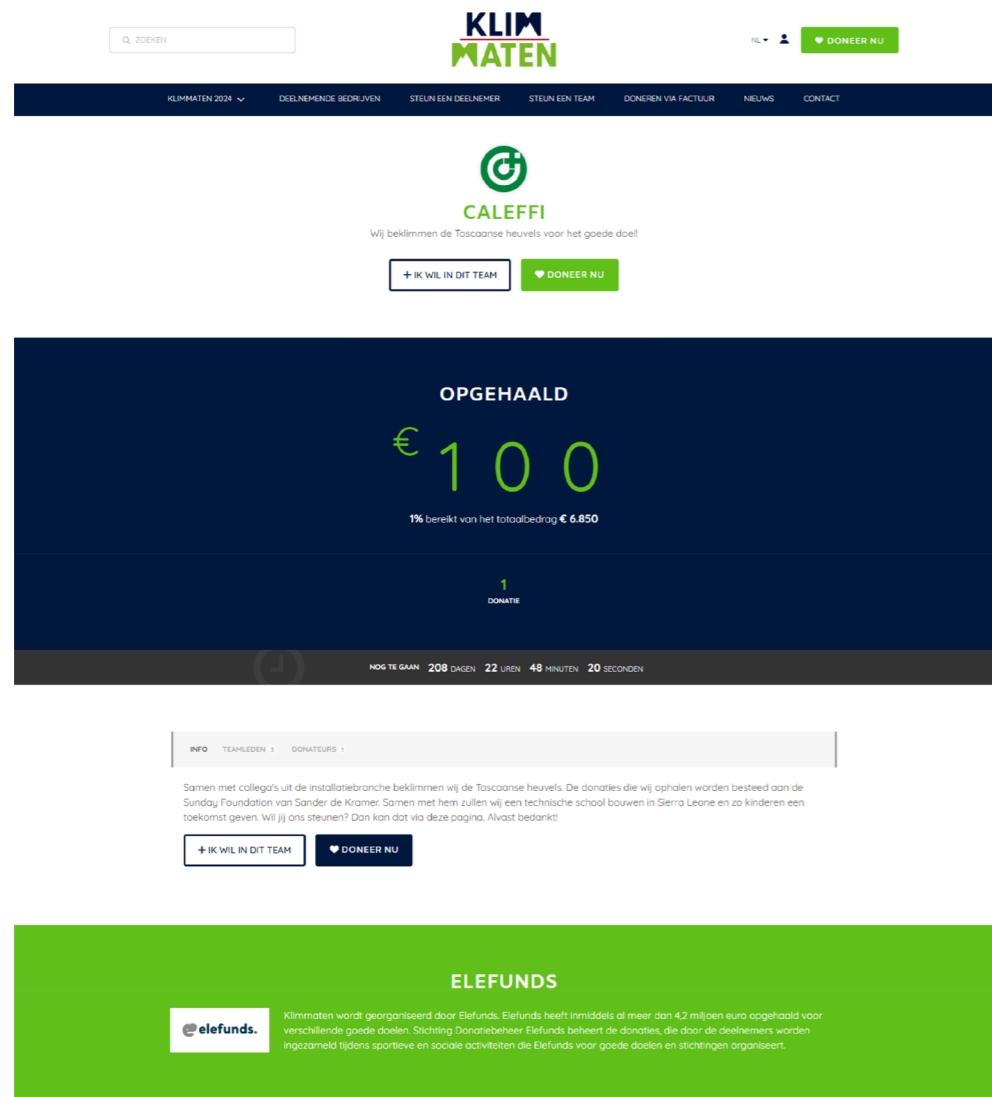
ZOEKEN

KLIM MATEN

NL

DONEER NU

KLIMMATEN 2024 DEELNEMENDE BEDRIJVEN STEUN EEN DEELNEMER STEUN EEN TEAM DONEREN VIA FACTUUR NIEUWS CONTACT

CALEFFI

Wij beklimmen de Toscaanse heuvels voor het goede doel!

+ IK WIL IN DIT TEAM

DONEER NU

OPGEHAALD

€ 100

1% bereikt van het totaalbedrag € 6.850

1
DONATIE

NOG TE GAAN 208 DAGEN 22 UREN 48 MINUTEN 20 SECONDEN

INFO TEAMLEDEN 3 DONATEURS 1

Samen met collega's uit de installatiebranche beklimmen wij de Toscaanse heuvels. De donaties die wij ophalen worden besteed aan de Sunday Foundation van Sander de Kramer. Samen met hem zullen wij een technische school bouwen in Sierra Leone en zo kinderen een toekomst geven. Wil jij ons steunen? Dan kan dat via deze pagina. Alvast bedankt!

+ IK WIL IN DIT TEAM

DONEER NU

ELEFUNDS

elefunds.

Klimmaten wordt georganiseerd door Elefunds. Elefunds heeft inmiddels al meer dan 4,2 miljoen euro opgehaald voor verschillende goede doelen. Stichting Donatiebeheer Elefunds beheert de donaties, die door de deelnemers worden ingezameld tijdens sportieve en sociale activiteiten die Elefunds voor goede doelen en stichtingen organiseert.